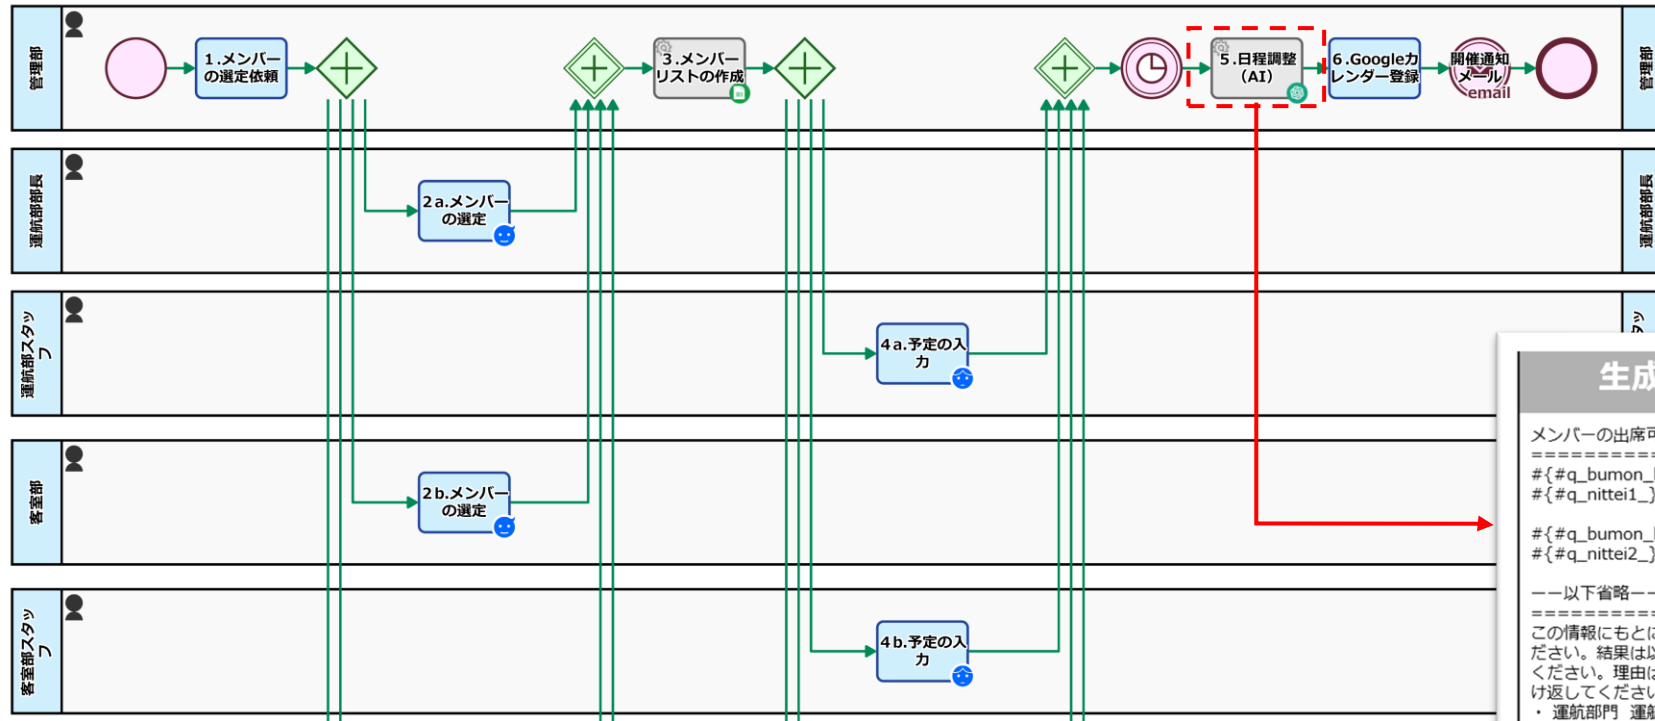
管理部

1.メンバーの選定依頼

3.メンバーリストの作成

5.日程調整（AI）

6.Googleカレンダー登録

開催通知メール

email

管理部

運航部部長

2a.メンバーの選定

運航部部長

運航部スタッフ

4a.予定の入力

ッ

客室部

2b.メンバーの選定

客室部スタッフ

4b.予定の入力

生成

メンバーの出席可
==========
#{#q_bumon_
#{#q_nittei1_}

#{#q_bumon_
#{#q_nittei2_}

ーー以下省略ーー
==========
この情報にもとに
ださい。結果は以
ください。理由は
け返してください
・ 運航部門 運航